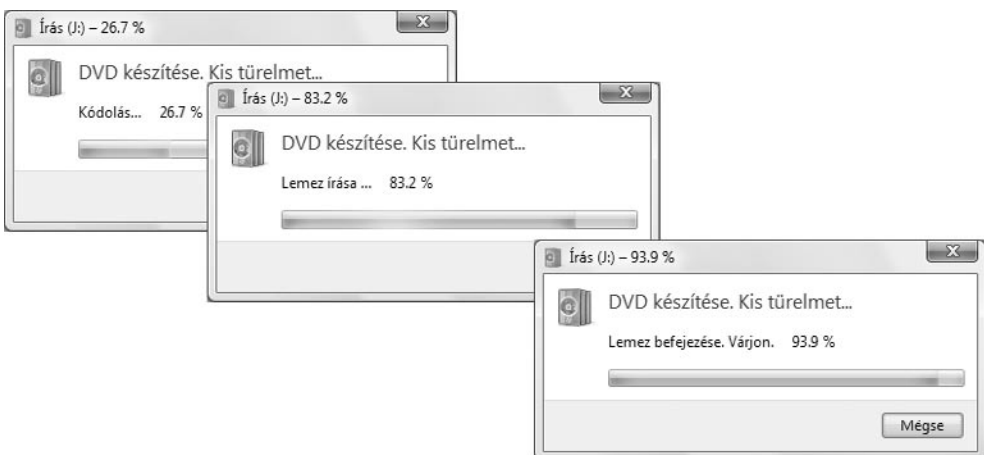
Írás (J:) – 26.7 %

DVD készítése. Kis türelmet...

Kódolás... 26.7 %

Írás (J:) – 83.2 %

DVD készítése. Kis türelmet...

Lemez írása ... 83.2 %

Írás (J:) – 93.9 %

DVD készítése. Kis türelmet...

Lemez befejezése. Várjon. 93.9 %

Mégse